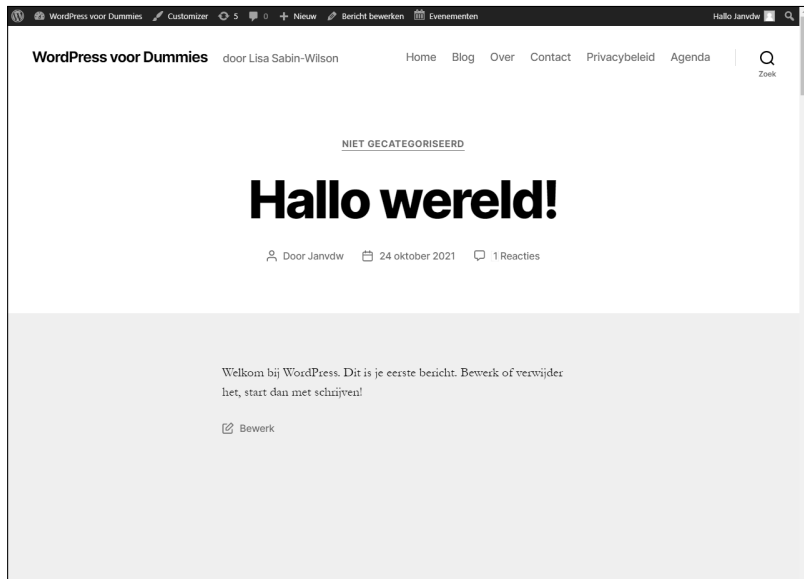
WordPress voor Dummies Customizer 5 0 + Nieuw Bericht bewerken Evenementen Hallo Janvdw

WordPress voor Dummies door Lisa Sabin-Wilson

Home Blog Over Contact Privacybeleid Agenda Zoek

NIET GECATEGORISEERD

Hallo wereld!

Door Janvdw 24 oktober 2021 1 Reacties

Welkom bij WordPress. Dit is je eerste bericht. Bewerk of verwijder het, start dan met schrijven!

Bewerk